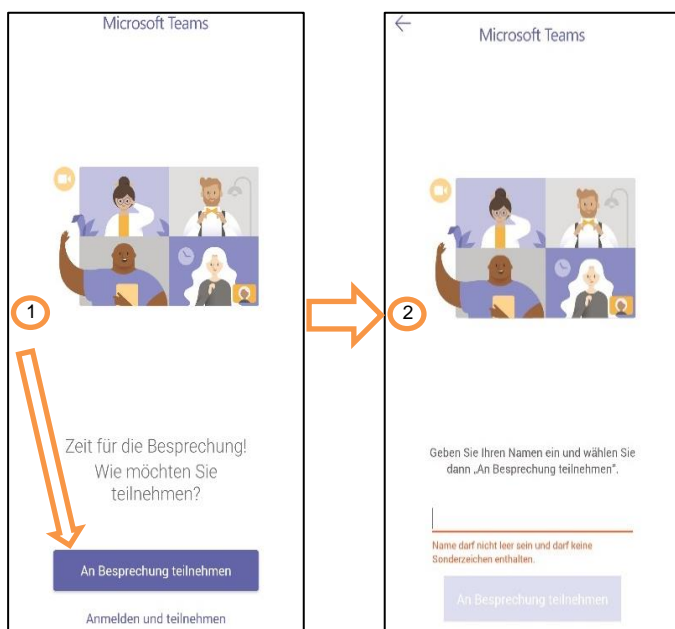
Microsoft Teams

1

Zeit für die Besprechung! Wie möchten Sie teilnehmen?

An Besprechung teilnehmen

Anmelden und teilnehmen

←

Microsoft Teams

2

Geben Sie Ihren Namen ein und wählen Sie dann „An Besprechung teilnehmen".

Name darf nicht leer sein und darf keine Sonderzeichen enthalten.

An Besprechung teilnehmen